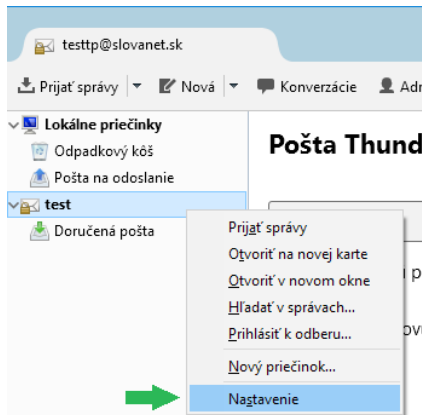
testtp@slovanet.sk

Prijať správy | Nová | Konverzácie | Adr

Lokálne priečinky
Odpadkový kôš
Pošta na odoslanie
test
Doručená pošta

Pošta Thund

Prijať správy
Otvoriť na novej karte
Otvoriť v novom okne
Hľadať v správach...
Prihlásiť k odberu...
Nový priečinok...
Nastavenie

i p
ov